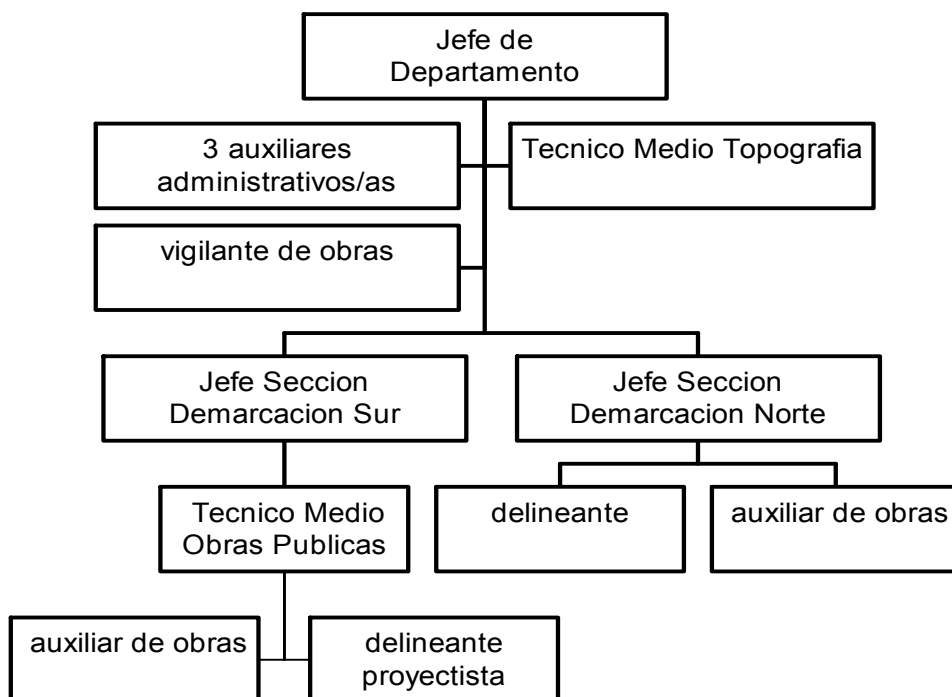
Jefe de Departamento

3 auxiliares administrativos/as

Tecnico Medio Topografia

vigilante de obras

Jefe Seccion Demarcacion Sur

Jefe Seccion Demarcacion Norte

Tecnico Medio Obras Publicas

delineante

auxiliar de obras

auxiliar de obras

delineante proyectista